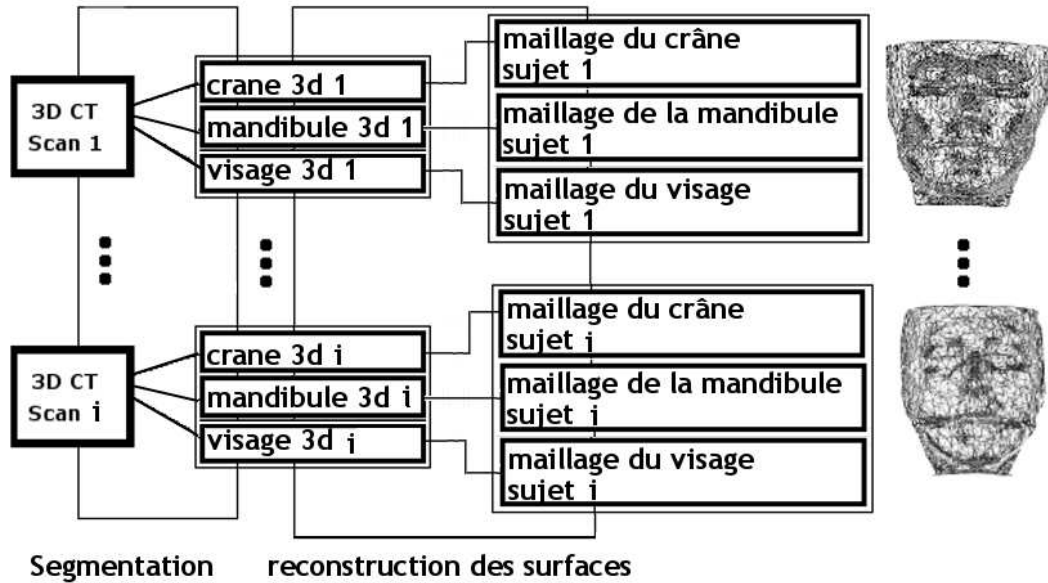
3D CT
Scan 1

crane 3d 1
mandibule 3d 1
visage 3d 1

maillage du crâne
sujet 1

maillage de la mandibule
sujet 1

maillage du visage
sujet 1

3D CT
Scan i

crane 3d i
mandibule 3d i
visage 3d i

maillage du crâne
sujet i

maillage de la mandibule
sujet i

maillage du visage
sujet i

Segmentation

reconstruction des surfaces